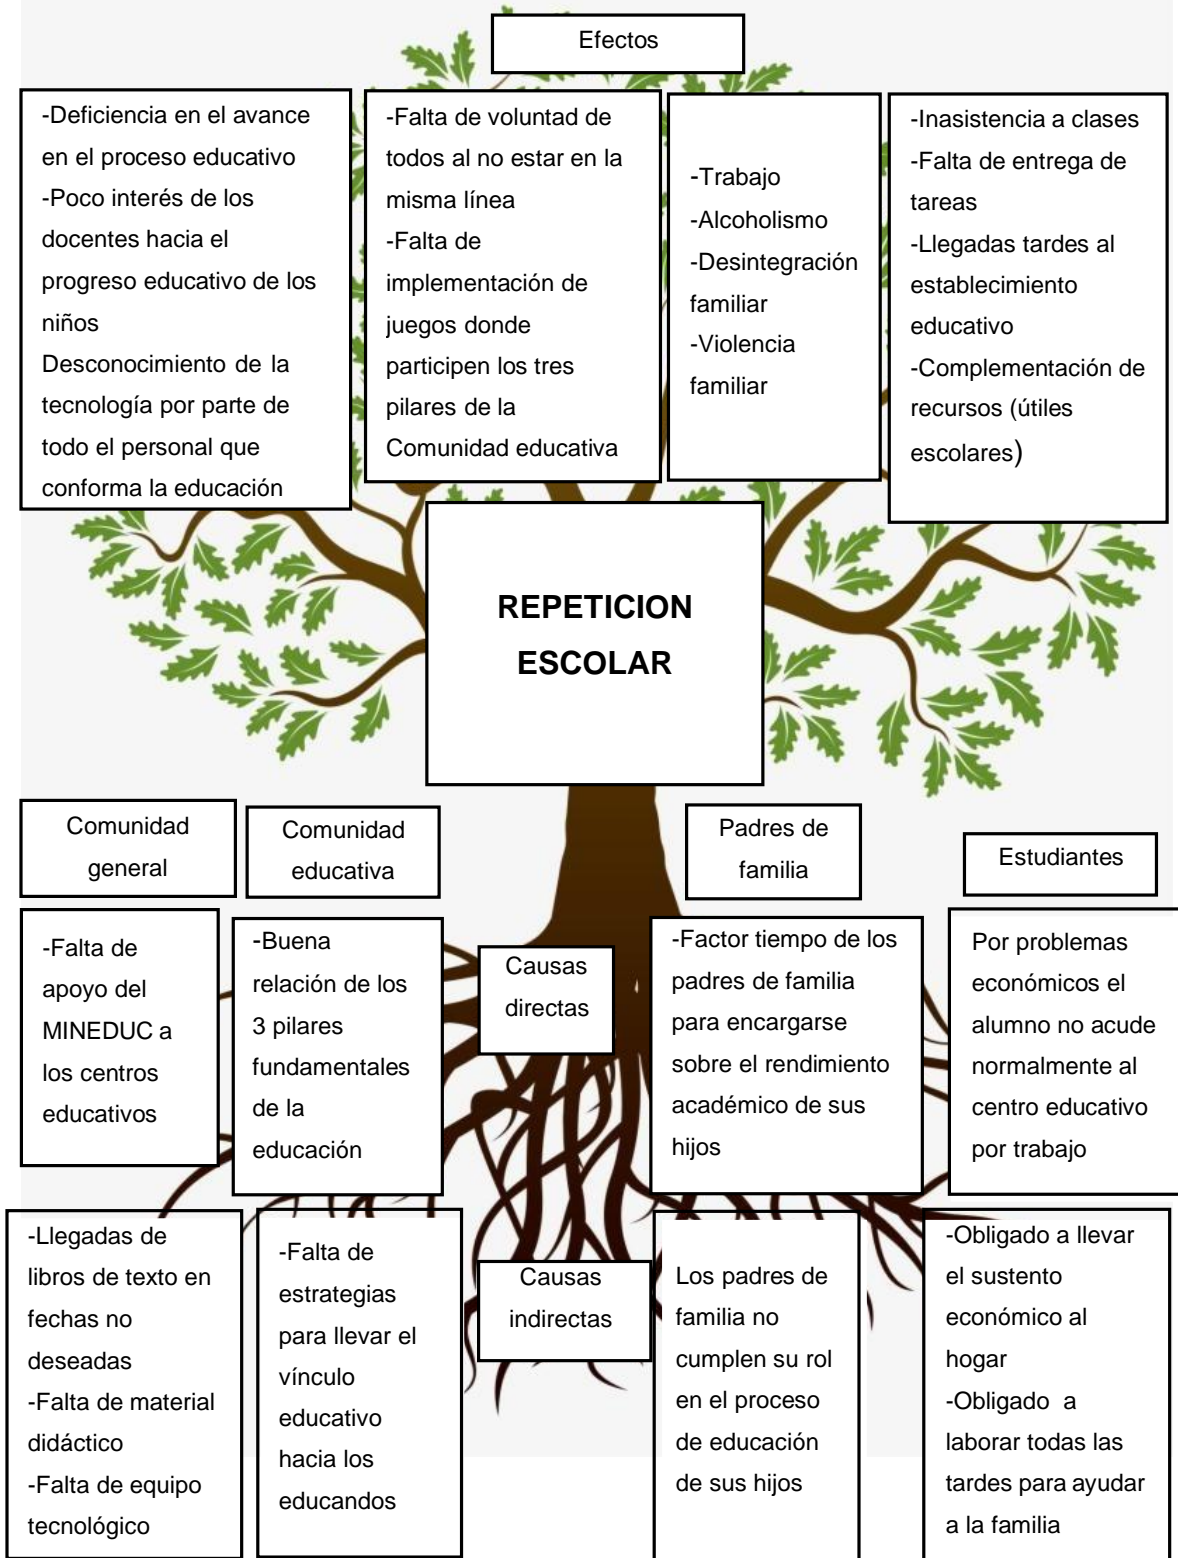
Efectos

-Deficiencia en el avance en el proceso educativo
-Poco interés de los docentes hacia el progreso educativo de los niños
Desconocimiento de la tecnología por parte de todo el personal que conforma la educación

-Falta de voluntad de todos al no estar en la misma línea
-Falta de implementación de juegos donde participen los tres pilares de la Comunidad educativa

-Trabajo
-Alcoholismo
-Desintegración familiar
-Violencia familiar

-Inasistencia a clases
-Falta de entrega de tareas
-Llegadas tardes al establecimiento educativo
-Complementación de recursos (útiles escolares)

REPETICION ESCOLAR

Comunidad general

Comunidad educativa

Padres de familia

Estudiantes

-Falta de apoyo del MINEDUC a los centros educativos

-Buena relación de los 3 pilares fundamentales de la educación

Causas directas

-Factor tiempo de los padres de familia para encargarse sobre el rendimiento académico de sus hijos

Por problemas económicos el alumno no acude normalmente al centro educativo por trabajo

-Llegadas de libros de texto en fechas no deseadas
-Falta de material didáctico
-Falta de equipo tecnológico

-Falta de estrategias para llevar el vínculo educativo hacia los educandos

Causas indirectas

Los padres de familia no cumplen su rol en el proceso de educación de sus hijos

-Obligado a llevar el sustento económico al hogar
-Obligado a laborar todas las tardes para ayudar a la familia